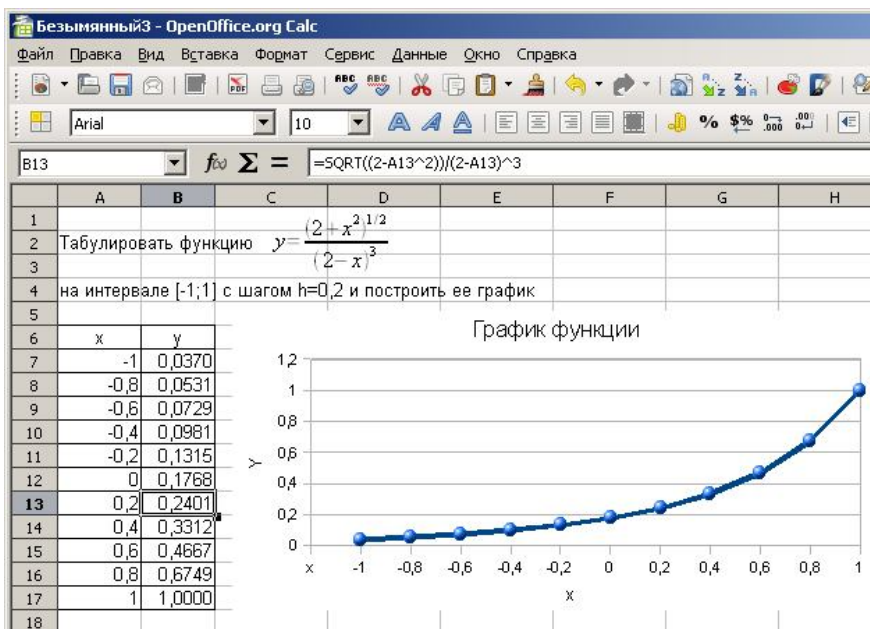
Безымянный3 - OpenOffice.org Calc

Файл Правка Вид Вставка Формат Сервис Данные Окно Справка

Arial 10

B13 $f\infty$ $\Sigma$ = =SQRT((2-A13^2))/(2-A13)^3

| | A | B | C | D | E | F | G | H |
|---|---|---|---|---|---|---|---|---|
| 1 | | | | | | | | |
| 2 | Табулировать функцию $y=\frac{(2+x^2)^{1/2}}{(2-x)^3}$ | | | | | | | |
| 3 | | | | | | | | |
| 4 | на интервале [-1;1] с шагом h=0,2 и построить ее график | | | | | | | |
| 5 | | | | | | | | |
| 6 | x | y | | | | | | |
| 7 | -1 | 0,0370 | | | | | | |
| 8 | -0,8 | 0,0531 | | | | | | |
| 9 | -0,6 | 0,0729 | | | | | | |
| 10 | -0,4 | 0,0981 | | | | | | |
| 11 | -0,2 | 0,1315 | | | | | | |
| 12 | 0 | 0,1768 | | | | | | |
| 13 | 0,2 | 0,2401 | | | | | | |
| 14 | 0,4 | 0,3312 | | | | | | |
| 15 | 0,6 | 0,4667 | | | | | | |
| 16 | 0,8 | 0,6749 | | | | | | |
| 17 | 1 | 1,0000 | | | | | | |
| 18 | | | | | | | | |

График функции

1,2
1
0,8
0,6
0,4
0,2
0
Y

x -1 -0,8 -0,6 -0,4 -0,2 0 0,2 0,4 0,6 0,8 1
X